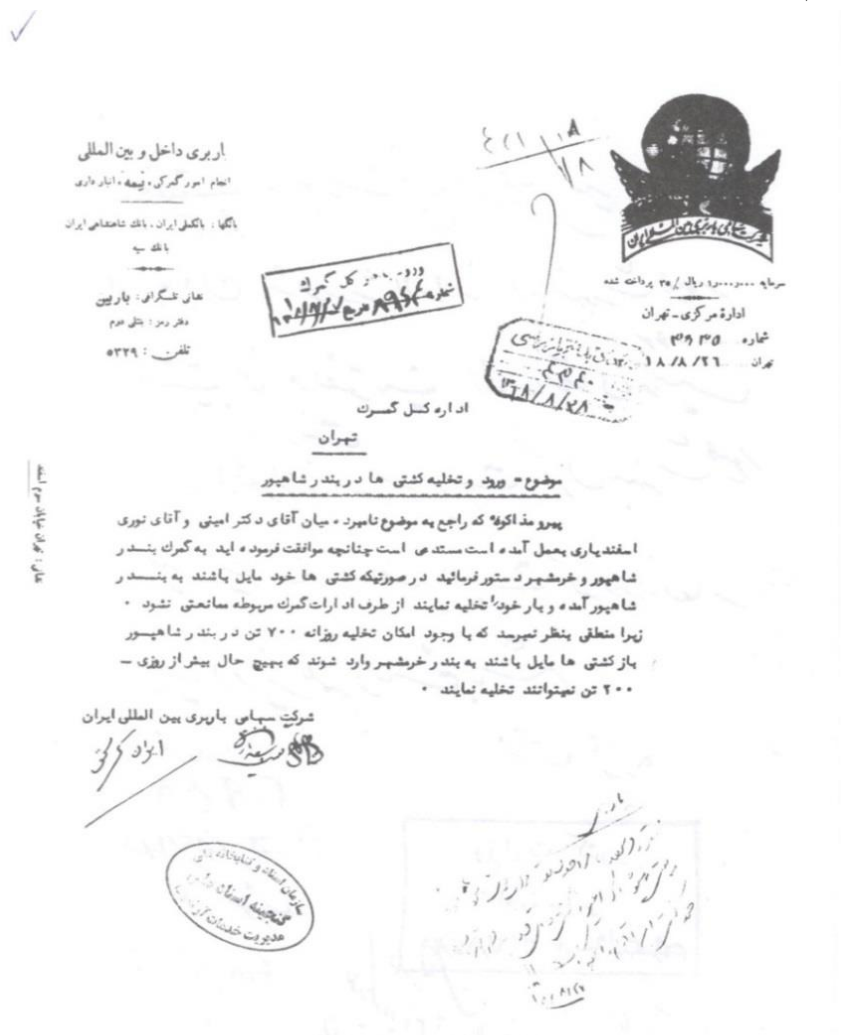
باربری داخل و بین المللی
انجام امور گمرکی، بیمه، انبارداری

بانکها : بانک ملی ایران ـ بانک شاهنشاهی ایران
بانک سپه

نشانی تلگرافی : باربین
دفتر رمز : بنتلی دوم
تلفن : ۵۳۲۹

۴۲۱ / ۱۸ / ۱۸

سرمایه ...... ریال ۳۵٪ پرداخت شده
اداره مرکزی ـ تهران
شماره ۳۹۳۵
تهران ۱۸/۸/۲۶

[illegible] کل گمرک
نمره ۸۹۶۶ مورخ ۱۹/۸/۲۶

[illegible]
۲۴۳۴۰
۲۸/۸/۲۶

اداره کل گمرک
تهران

موضوع ـ ورود و تخلیه کشتی ها در بندر شاهپور

پیرو مذاکره که راجع به موضوع نامبرده میان آقای دکتر امینی و آقای نوری اسفندیاری بعمل آمده است مستدعی است چنانچه موافقت فرموده اید به گمرک بندر شاهپور و خرمشهر دستور فرمائید در صورتیکه کشتی ها خود مایل باشند به بندر شاهپور آمده و بار خود را تخلیه نمایند از طرف ادارات گمرک مربوطه ممانعتی نشود ٠ زیرا منطقی بنظر نمیرسد که با وجود امکان تخلیه روزانه ۷۰۰ تن در بندر شاهپور باز کشتی ها مایل باشند به بندر خرمشهر وارد شوند که بهیچ حال بیش از روزی ـ ۲۰۰ تن نمیتوانند تخلیه نمایند ٠

شرکت سهامی باربری بین المللی ایران
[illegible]

سازمان اسناد و کتابخانه ملی
گنجینه اسناد ملی
مدیریت خدمات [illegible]

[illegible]

نشانی: تهران خیابان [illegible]